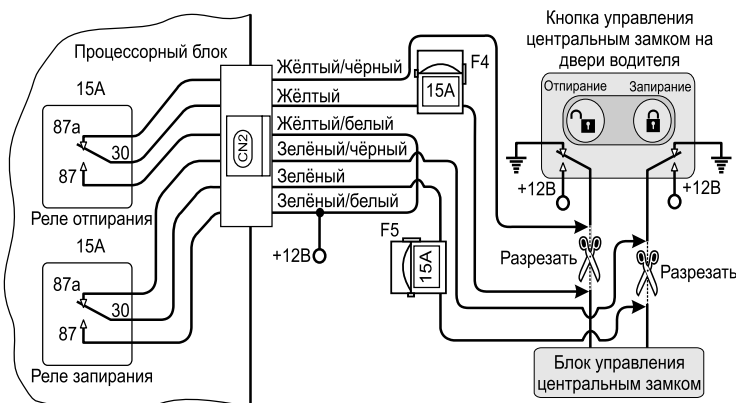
Процессорный блок

15A

87a

30

87

Реле отпирания

15A

87a

30

87

Реле запирания

CN2

Жёлтый/чёрный

Жёлтый

Жёлтый/белый

Зелёный/чёрный

Зелёный

Зелёный/белый

+12В

F4

15A

F5

15A

Кнопка управления центральным замком на двери водителя

Отпирание

Запирание

+12В

+12В

Разрезать

Разрезать

Блок управления центральным замком